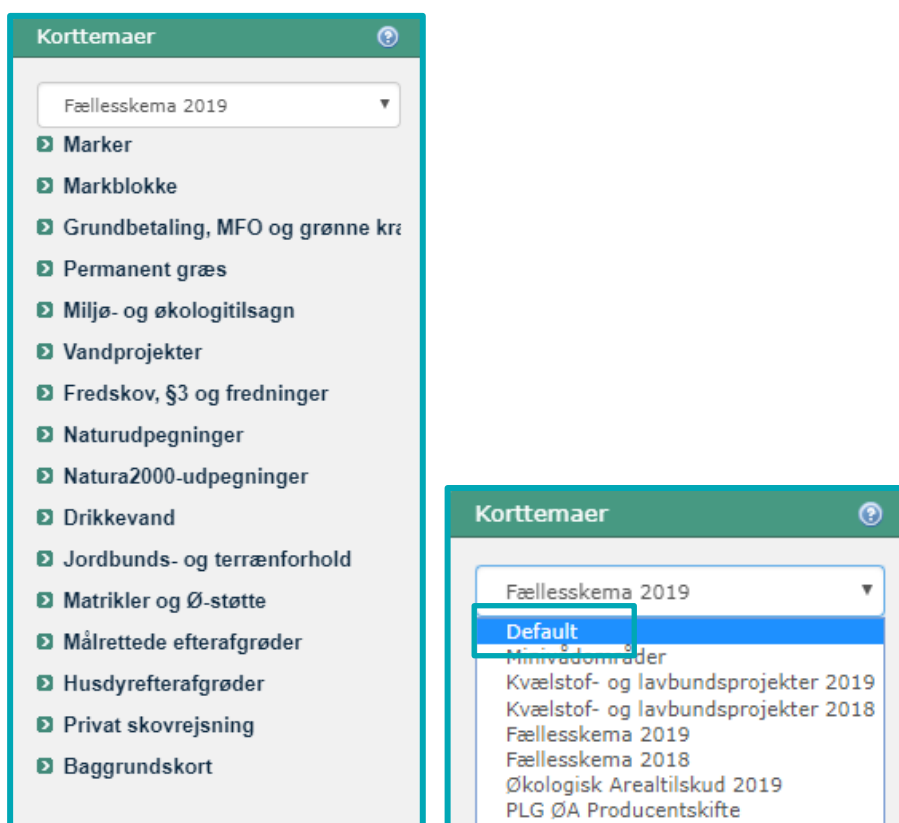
Korttemaer

Fællesskema 2019

Marker
Markblokke
Grundbetaling, MFO og grønne kra
Permanent græs
Miljø- og økologitilsagn
Vandprojekter
Fredskov, §3 og fredninger
Naturudpegninger
Natura2000-udpegninger
Drikkevand
Jordbunds- og terrænforhold
Matrikler og Ø-støtte
Målrettede efterafgrøder
Husdyrefterafgrøder
Privat skovrejsning
Baggrundskort

Korttemaer

Fællesskema 2019

Default
Minivådområder
Kvælstof- og lavbundsprojekter 2019
Kvælstof- og lavbundsprojekter 2018
Fællesskema 2019
Fællesskema 2018
Økologisk Arealtilskud 2019
PLG ØA Producentskifte